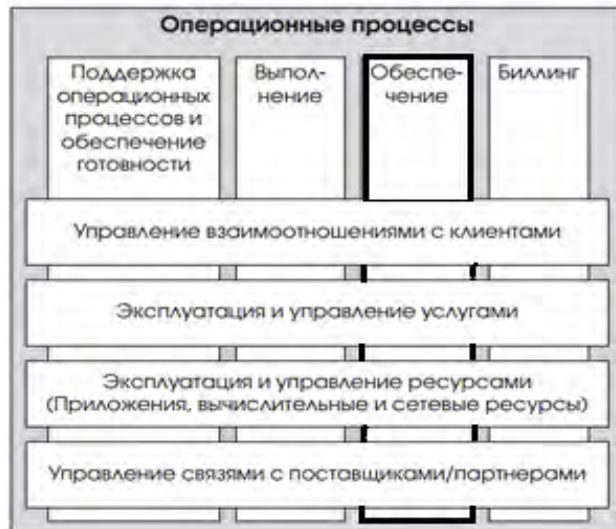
Операционные процессы

Поддержка операционных процессов и обеспечение готовности

Выполнение

Обеспечение

Биллинг

Управление взаимоотношениями с клиентами

Эксплуатация и управление услугами

Эксплуатация и управление ресурсами (Приложения, вычислительные и сетевые ресурсы)

Управление связями с поставщиками/партнерами